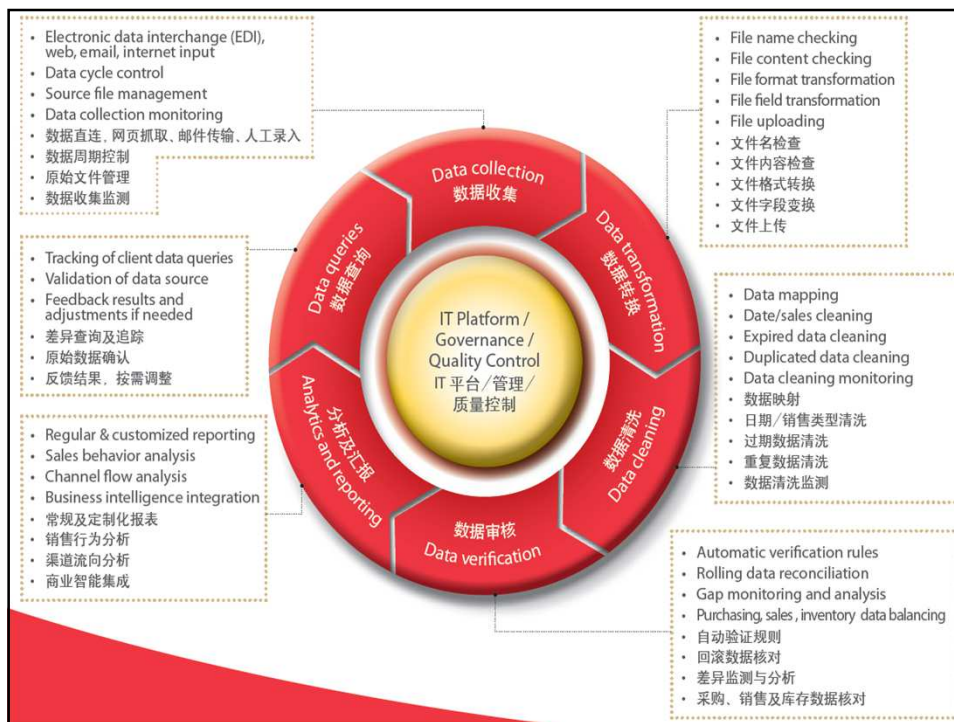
- Electronic data interchange (EDI), web, email, internet input
- Data cycle control
- Source file management
- Data collection monitoring
- 数据直连，网页抓取、邮件传输、人工录入
- 数据周期控制
- 原始文件管理
- 数据收集监测

- File name checking
- File content checking
- File format transformation
- File field transformation
- File uploading
- 文件名检查
- 文件内容检查
- 文件格式转换
- 文件字段变换
- 文件上传

- Tracking of client data queries
- Validation of data source
- Feedback results and adjustments if needed
- 差异查询及追踪
- 原始数据确认
- 反馈结果，按需调整

Data collection
数据收集

Data transformation
数据转换

Data cleaning
数据清洗

数据审核
Data verification

分析及汇报
Analytics and reporting

Data queries
数据查询

IT Platform / Governance / Quality Control
IT 平台 / 管理 / 质量控制

- Data mapping
- Date/sales cleaning
- Expired data cleaning
- Duplicated data cleaning
- Data cleaning monitoring
- 数据映射
- 日期／销售类型清洗
- 过期数据清洗
- 重复数据清洗
- 数据清洗监测

- Regular & customized reporting
- Sales behavior analysis
- Channel flow analysis
- Business intelligence integration
- 常规及定制化报表
- 销售行为分析
- 渠道流向分析
- 商业智能集成

- Automatic verification rules
- Rolling data reconciliation
- Gap monitoring and analysis
- Purchasing, sales, inventory data balancing
- 自动验证规则
- 回滚数据核对
- 差异监测与分析
- 采购、销售及库存数据核对